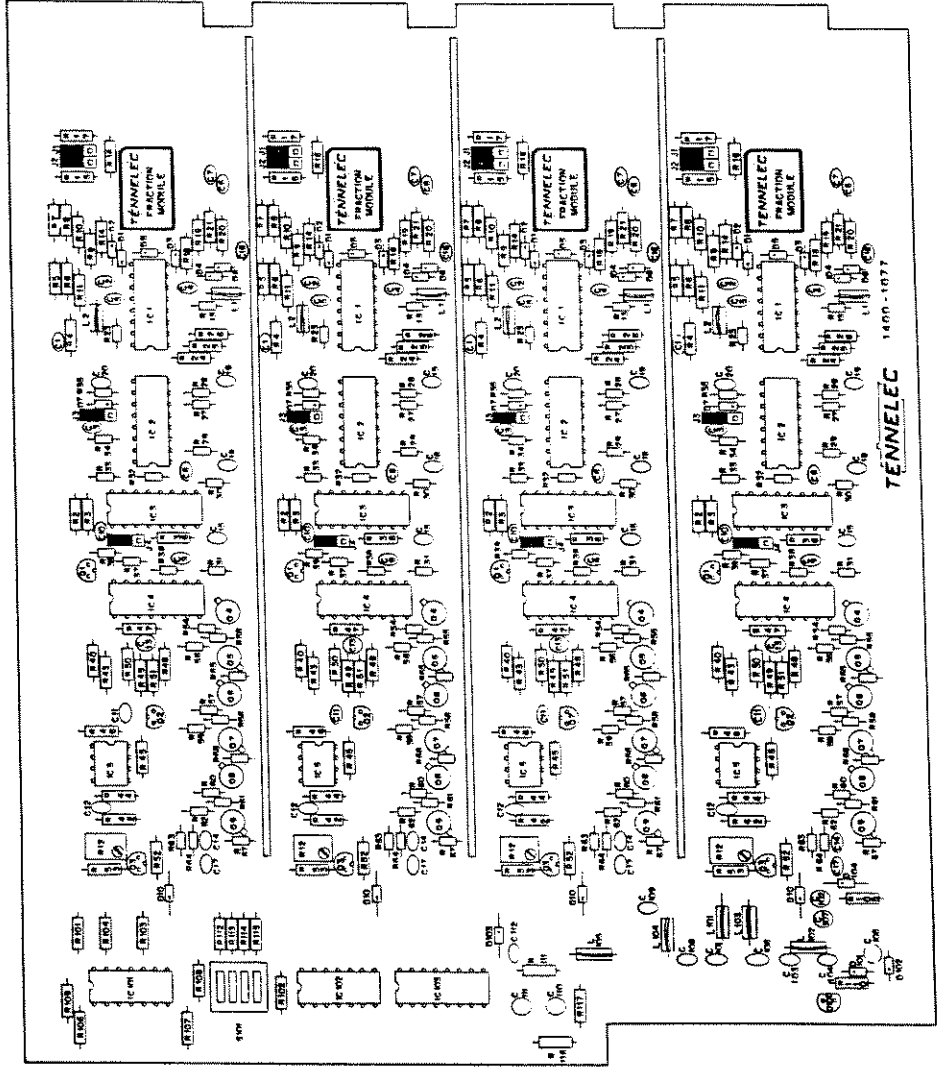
TENNELEC
FRACTION
MODULE

TENNELEC
FRACTION
MODULE

TENNELEC
FRACTION
MODULE

TENNELEC
FRACTION
MODULE

IC 1
IC 2
IC 3
IC 4
IC 5

IC 1
IC 2
IC 3
IC 4
IC 5

IC 1
IC 2
IC 3
IC 4
IC 5

IC 1
IC 2
IC 3
IC 4
IC 5

IC 101
IC 102
IC 103

TENNELEC
1400-1077